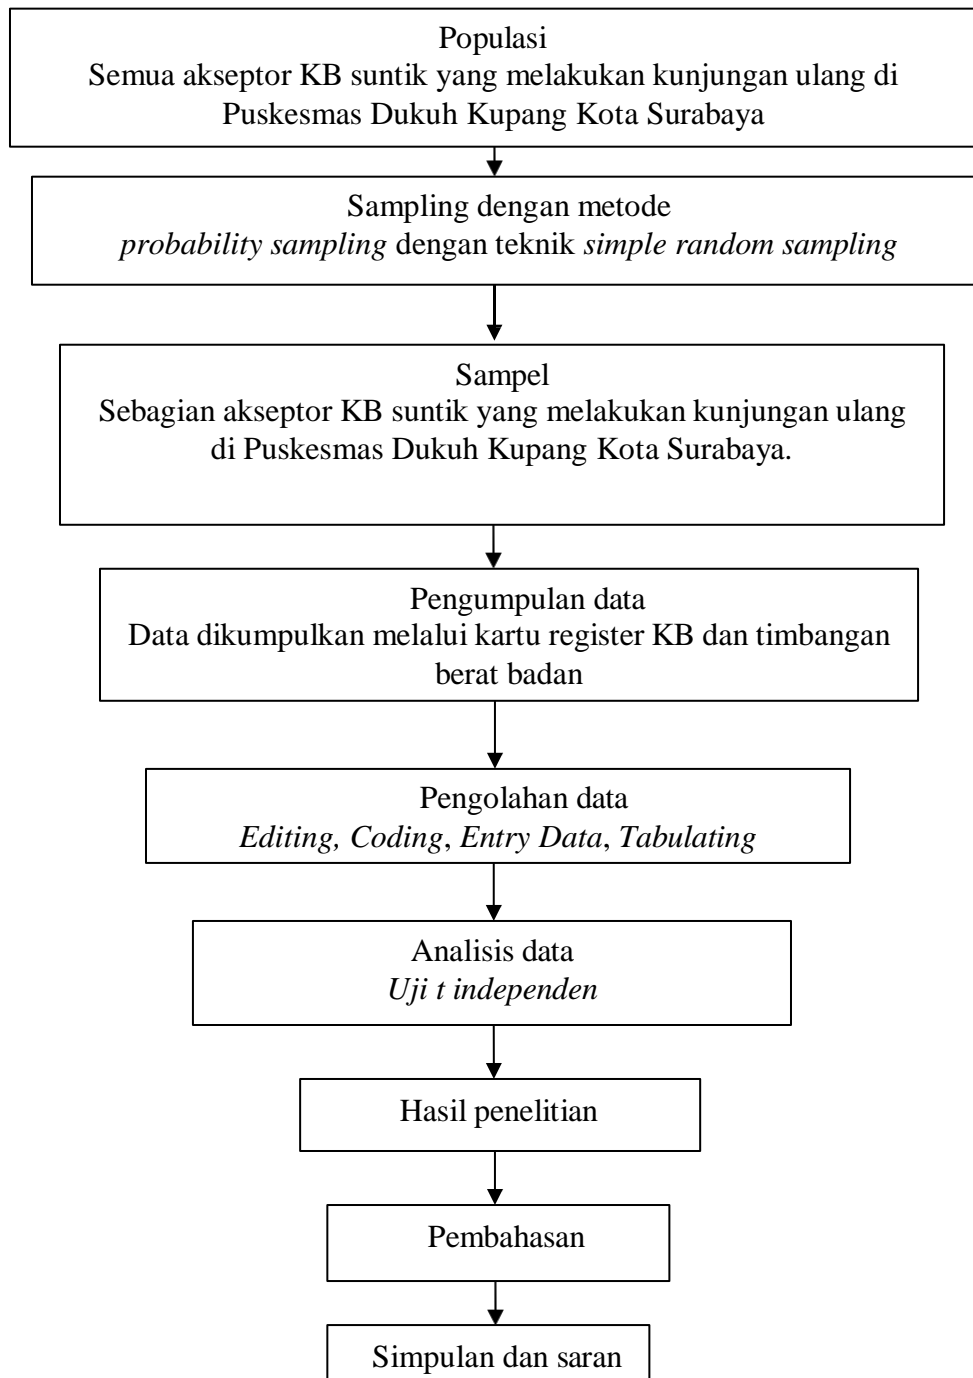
Populasi
Semua akseptor KB suntik yang melakukan kunjungan ulang di Puskesmas Dukuh Kupang Kota Surabaya

Sampling dengan metode
*probability sampling* dengan teknik *simple random sampling*

Sampel
Sebagian akseptor KB suntik yang melakukan kunjungan ulang di Puskesmas Dukuh Kupang Kota Surabaya.

Pengumpulan data
Data dikumpulkan melalui kartu register KB dan timbangan berat badan

Pengolahan data
*Editing, Coding*, *Entry Data*, *Tabulating*

Analisis data
*Uji t independen*

Hasil penelitian

Pembahasan

Simpulan dan saran